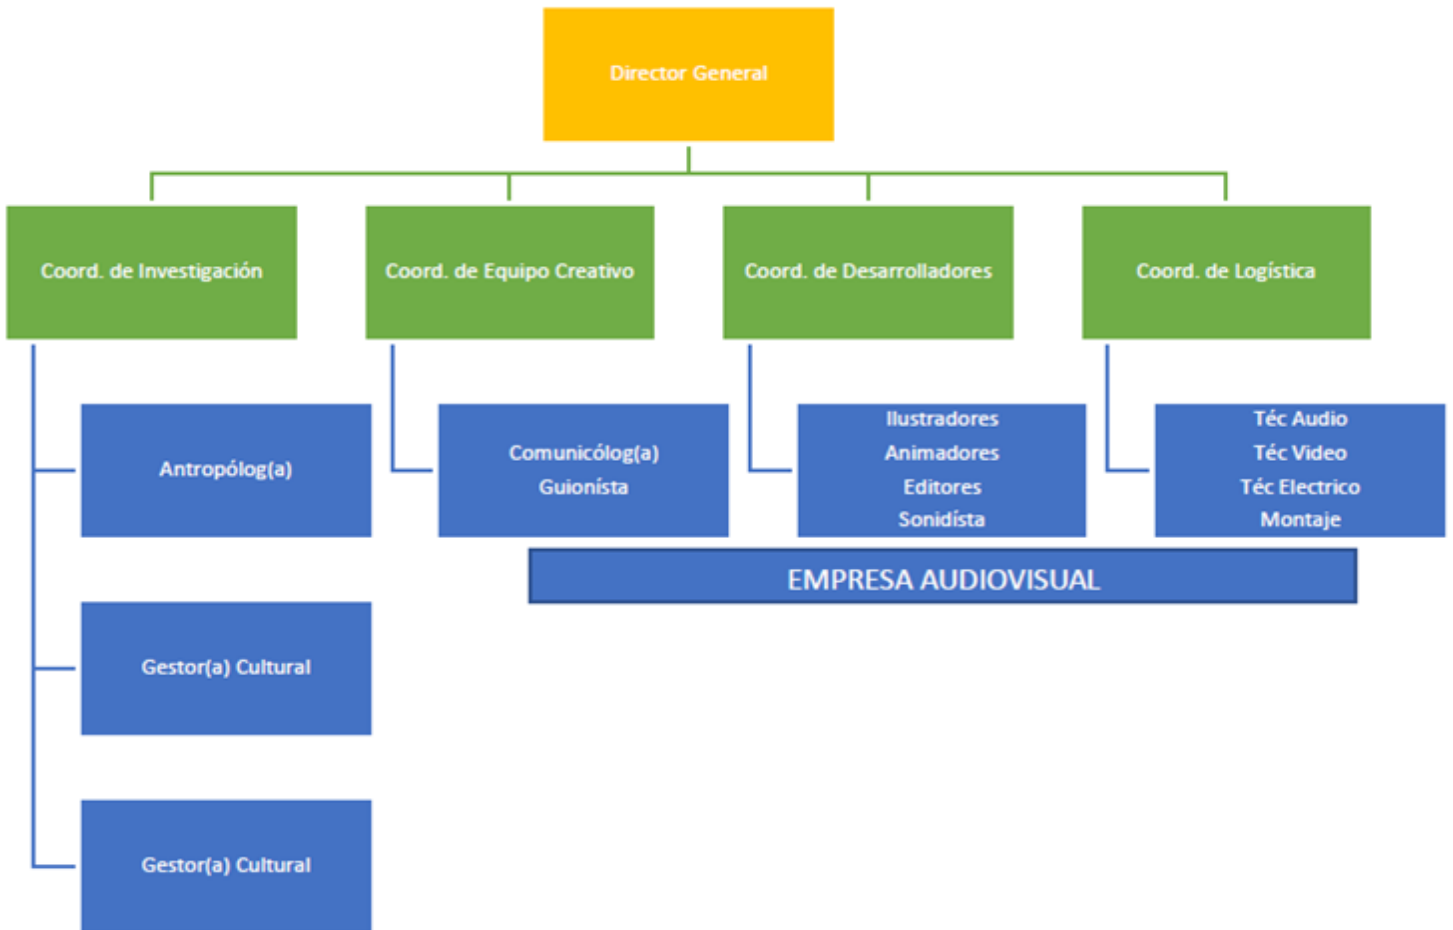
Director General

Coord. de Investigación

Coord. de Equipo Creativo

Coord. de Desarrolladores

Coord. de Logística

Antropólog(a)

Comunicólog(a)
Guionísta

Ilustradores
Animadores
Editores
Sonidísta

Téc Audio
Téc Video
Téc Electrico
Montaje

EMPRESA AUDIOVISUAL

Gestor(a) Cultural

Gestor(a) Cultural